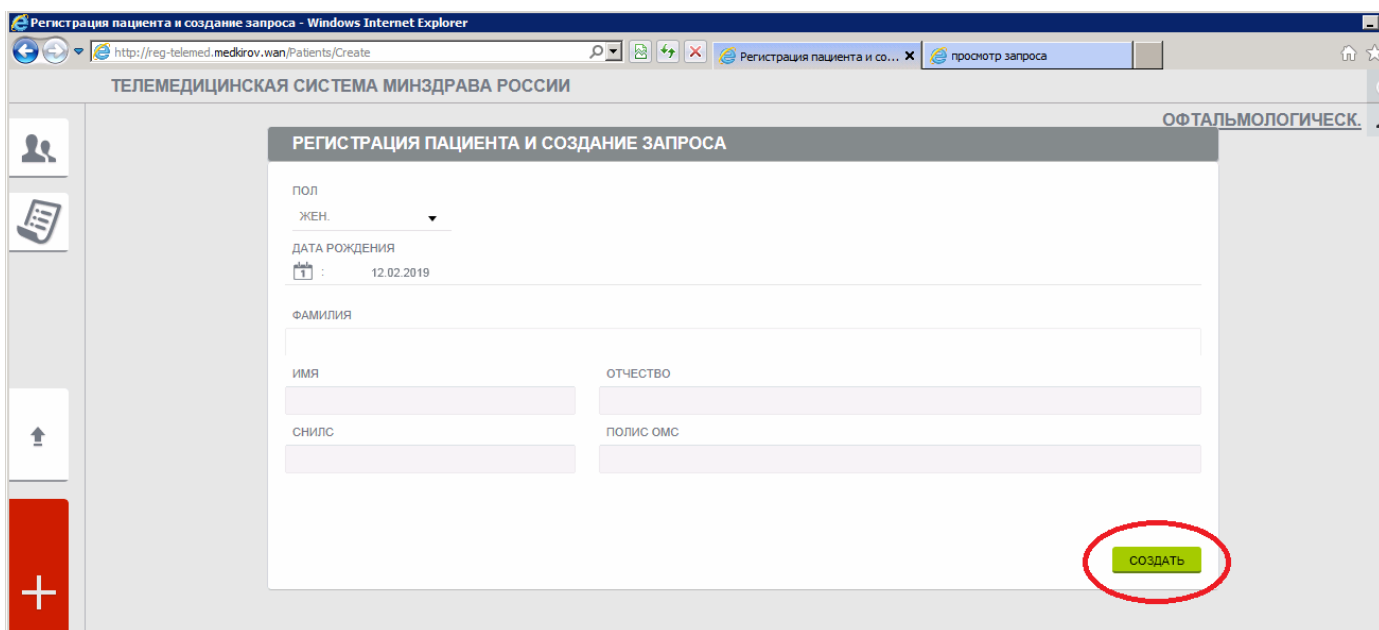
Регистрация пациента и создание запроса - Windows Internet Explorer

http://reg-telemed.medkirov.wan/Patients/Create

Регистрация пациента и со...

просмотр запроса

ТЕЛЕМЕДИЦИНСКАЯ СИСТЕМА МИНЗДРАВА РОССИИ

ОФТАЛЬМОЛОГИЧЕСК.

РЕГИСТРАЦИЯ ПАЦИЕНТА И СОЗДАНИЕ ЗАПРОСА

ПОЛ

ЖЕН.

ДАТА РОЖДЕНИЯ

1 : 12.02.2019

ФАМИЛИЯ

ИМЯ

ОТЧЕСТВО

СНИЛС

ПОЛИС ОМС

СОЗДАТЬ

+